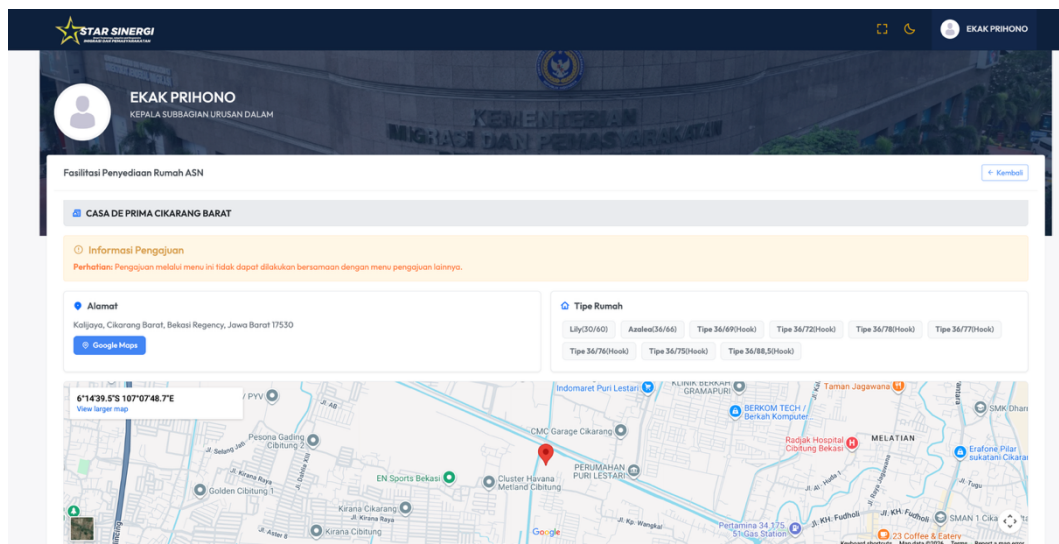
STAR SINERGI

EKAK PRIHONO

EKAK PRIHONO
KEPALA SUBBAGIAN URUSAN DALAM

KEMENTERIAN MIGRASI DAN PEMASYARAKATAN

Fasilitasi Penyediaan Rumah ASN

← Kembali

CASA DE PRIMA CIKARANG BARAT

Informasi Pengajuan

Perhatian: Pengajuan melalui menu ini tidak dapat dilakukan bersamaan dengan menu pengajuan lainnya.

Alamat

Kalijaya, Cikarang Barat, Bekasi Regency, Jawa Barat 17530

Google Maps

Tipe Rumah

| Lily(30/60) | Azalea(36/66) | Tipe 36/69(Hook) | Tipe 36/72(Hook) | Tipe 36/78(Hook) | Tipe 36/77(Hook) |
|---|---|---|---|---|---|
| Tipe 36/76(Hook) | Tipe 36/75(Hook) | Tipe 36/88,5(Hook) | | | |

6°14'39.5"S 107°07'48.7"E
View larger map

PYV
Indomaret Puri Lestari
KLINIK BERKAH GRAMAPURI
Taman Jagawana
SMK Dhar
BERKOM TECH / Berkah Komputer
CMC Garage Cikarang
Pesona Gading Cibitung 2
Jl. Selang Jati
Jl. Kirana Raya
Jl. Delima VIII
Jl. A6
PERUMAHAN PURI LESTARI
Radjak Hospital Cibitung Bekasi
MELATIAN
Erafone Pilar sukatani Cikar
Golden Cibitung 1
EN Sports Bekasi
Cluster Havana Metland Cibitung
Jl. Kp. Wangkal
Kirana Cibitung
Jl. Kirana Raya
Jl. Aster 8
Pertamina 34.175 51 Gas Station
Jl. KH. Fudholi
SMAN 1 Cika
23 Coffee & Eatery
Jl. Togu
Google
Keyboard shortcuts Map data ©2024 Terms Report a map error